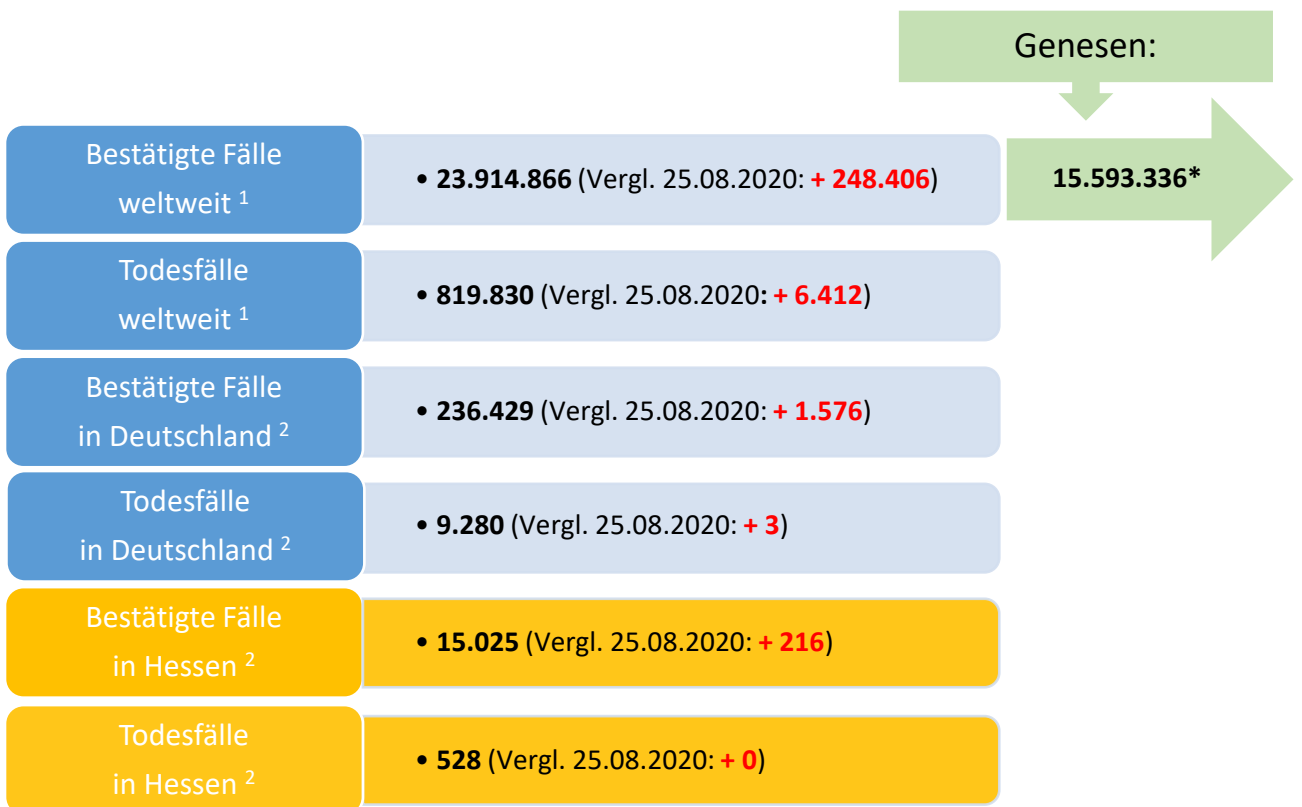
Genesen:

Bestätigte Fälle weltweit $^1$

• **23.914.866** (Vergl. 25.08.2020: **+ 248.406**)

15.593.336*

Todesfälle weltweit $^1$

• **819.830** (Vergl. 25.08.2020**: + 6.412**)

Bestätigte Fälle in Deutschland $^2$

• **236.429** (Vergl. 25.08.2020: **+ 1.576**)

Todesfälle in Deutschland $^2$

• **9.280** (Vergl. 25.08.2020: **+ 3**)

Bestätigte Fälle in Hessen $^2$

• **15.025** (Vergl. 25.08.2020: **+ 216**)

Todesfälle in Hessen $^2$

• **528** (Vergl. 25.08.2020: **+ 0**)